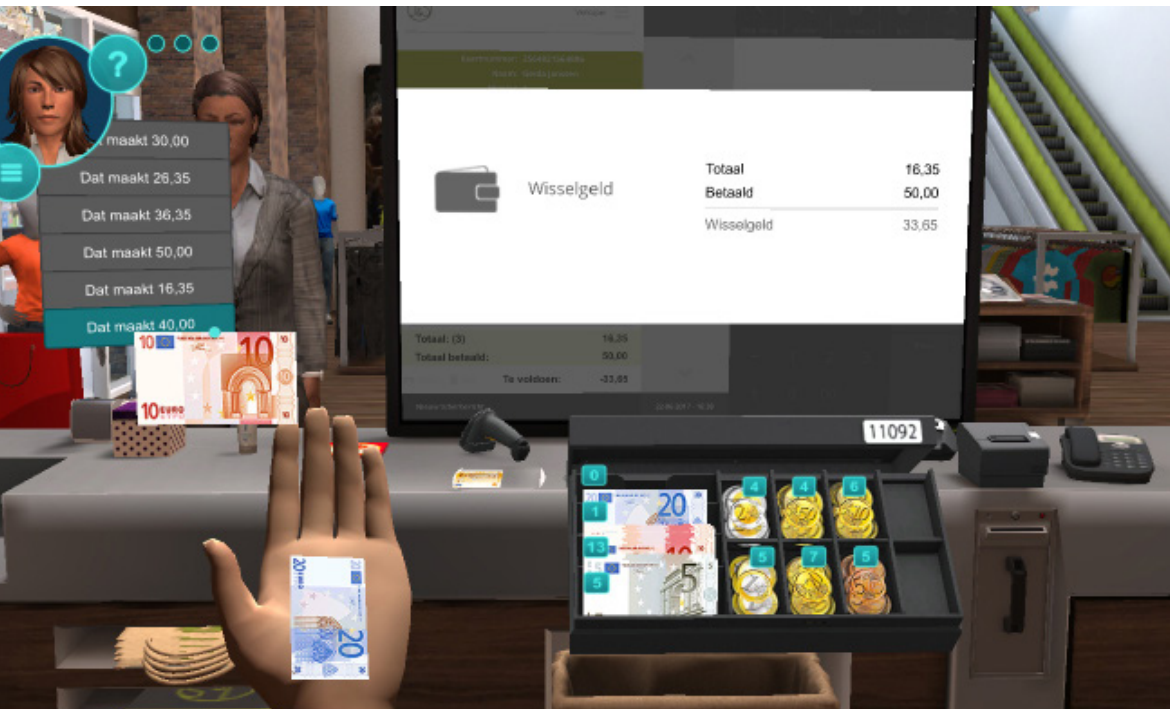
?

Dat maakt 30,00
Dat maakt 26,35
Dat maakt 36,35
Dat maakt 50,00
Dat maakt 16,35
Dat maakt 40,00

Wisselgeld

| | |
|---|---|
| Totaal | 16,35 |
| Betaald | 50,00 |
| Wisselgeld | 33,65 |

Totaal: (3) 16,35
Totaal betaald: 50,00
Te voldoen: -33,65

11092

0
1
13
5
4
4
6
5
7
5

10
10 EURO
20
5
20